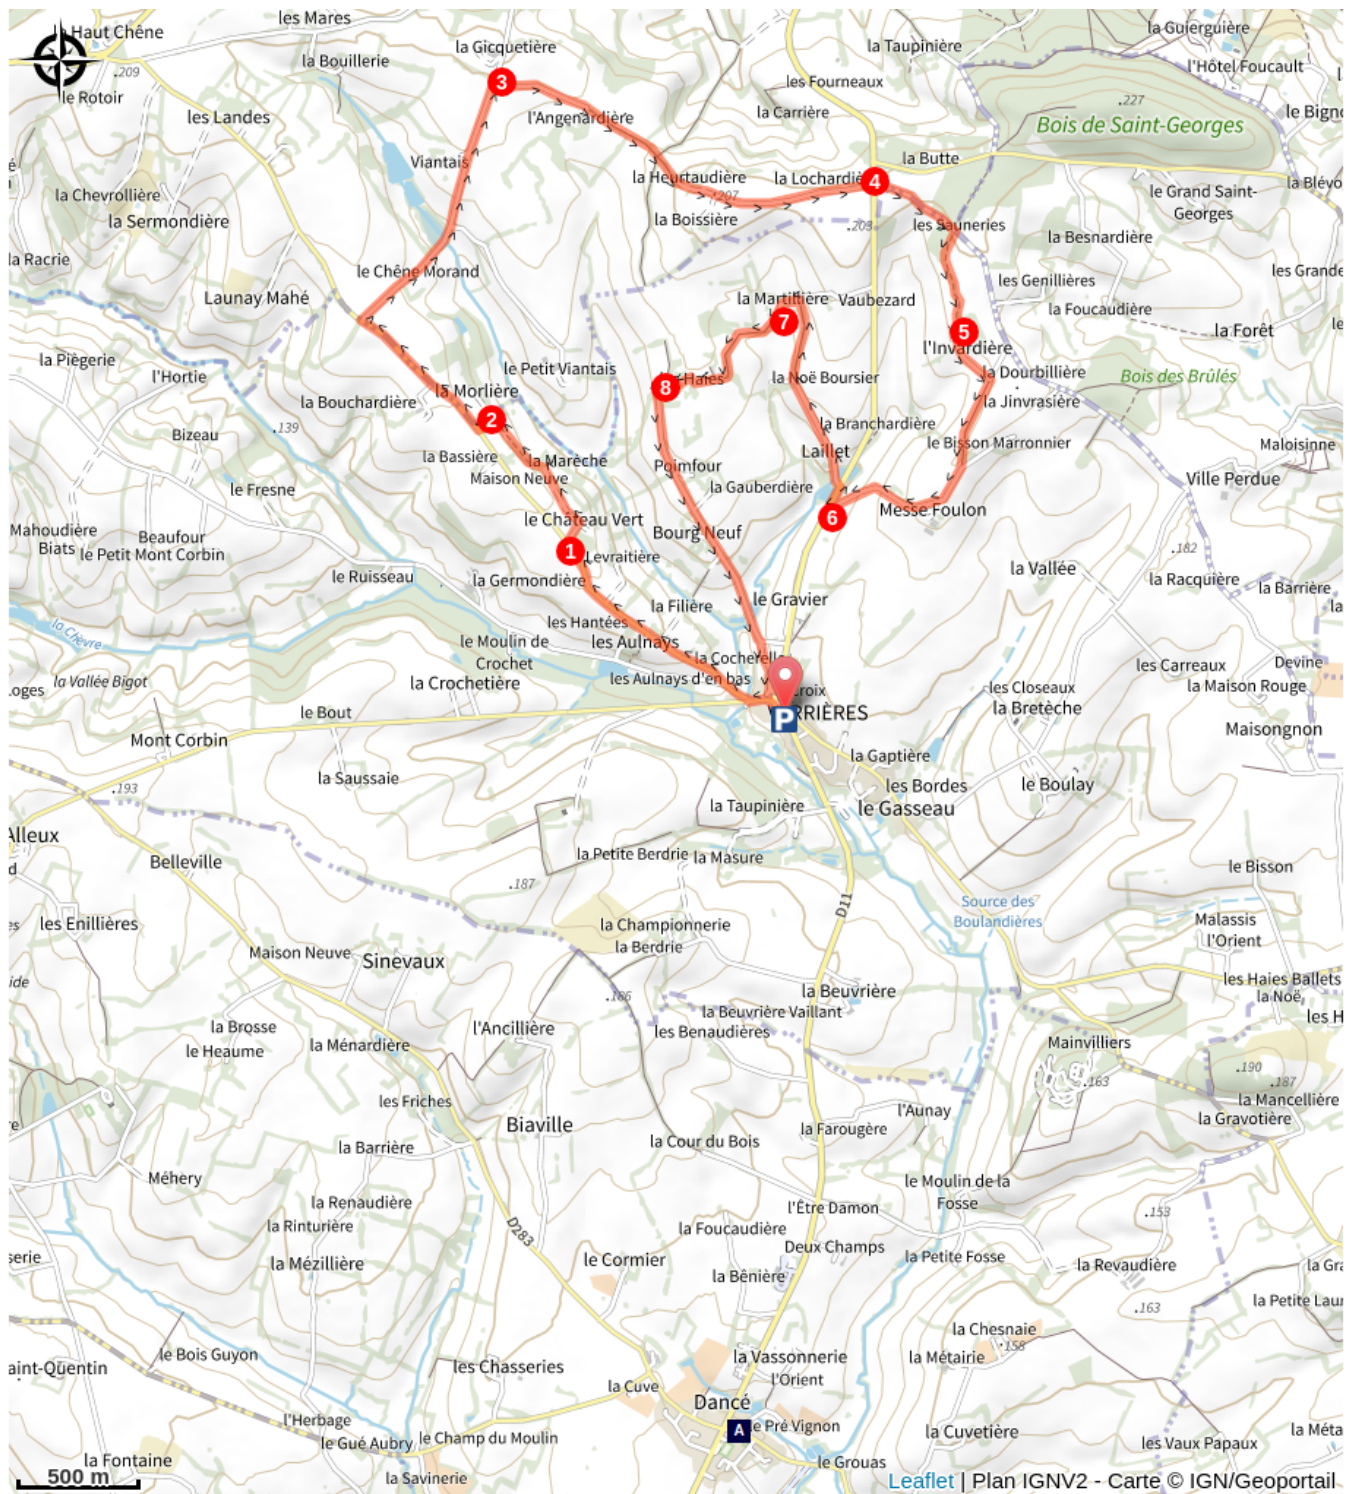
Haut Chêne
les Mares
la Gicquetière
la Taupinière
la Guierguière
.209
le Rotoir
la Bouillerie
3
les Fourneaux
l'Hôtel Foucault
les Landes
l'Angenardière
la Carrière
.227
le Bign
Bois de Saint-Georges
Viantais
la Butte
la Chevrollière
la Heurtaudière
la Lochardière
4
le Grand Saint-Georges
la Blévo
la Sermondière
.207
la Boissière
.208
les Sauneries
la Besnardière
la Racrie
le Chêne Morand
les Genillières
les Grande
Launay Mahé
la Martinière
Vaubezard
la Foucaudière
7
5
la Forêt
la Pivergerie
l'Invardière
l'Hortie
le Petit Viantais
8
Haies
la Noë Boursier
la Dourbillière
Bois des Brûlés
la Morlière
la Bouchardière
2
la Jinvrasière
la Branchardière
Bizeau
.139
le Bisson Marronnier
Maloisinne
la Bassière
la Marèche
Laillet
Maison Neuve
Poimfour
Ville Perdue
le Fresne
la Gauberdière
le Château Vert
6
Messe Foulon
Mahoudière
Beaufour
Bourg Neuf
1
Levraitière
Biats
le Petit Mont Corbin
.182
la Germondière
la Vallée
le Ruisseau
la Racquière
la Barrière
la Filière
le Gravier
les Hantées
la Chèvre
le Moulin de Crochet
les Aulnays
la Cochelerie
les Carreaux
Devine
la Vallée Bigot
les Aulnays d'en bas
Croix
les Closeaux
la Maison Rouge
Loges
la Crochetière
RRIÈRES
la Bretèche
le Bout
Maisongnon
Mont Corbin
la Gaptière
la Saussaie
les Bordes
le Boulay
.193
le Gasseau
la Taupinière
Alleux
Belleville
la Petite Berdrie
la Masure
le Bisson
.187
D11
Source des Boulandières
les Enillières
la Championnerie
Malassis
la Berdrie
l'Orient
Maison Neuve
Sinevaux
la Beuvrière
les Haies Ballets
.186
la Noë
les H
la Beuvrière Vaillant
la Brosse
l'Ancillière
les Benaudières
le Heaume
la Ménardière
Mainvilliers
.190
.163
.187
la Mancellière
la Gravotière
les Friches
l'Aunay
Biaville
la Barrière
la Cour du Bois
la Farougère
Méhery
le Moulin de la Fosse
la Renaudière
l'Être Damon
la Rinturière
.153
D283
la Foucaudière
Deux Champs
la Petite Fosse
la Méziliière
le Cormier
la Revaudière
la Gra
la Bênière
.163
la Petite Lau
la Chesnaie
le Bois Guyon
.158
la Vassonnerie
la Métairie
Saint-Quentin
les Chasseries
l'Orient
la Cuve
Dancé
l'Herbage
le Pré Vignon
la Cuvetière
la Méta
le Gué Aubry
le Champ du Moulin
les Vaux Papaux
la Fontaine
500 m
la Savinerie
le Grouas
Leaflet | Plan IGNV2 - Carte © IGN/Geoportail